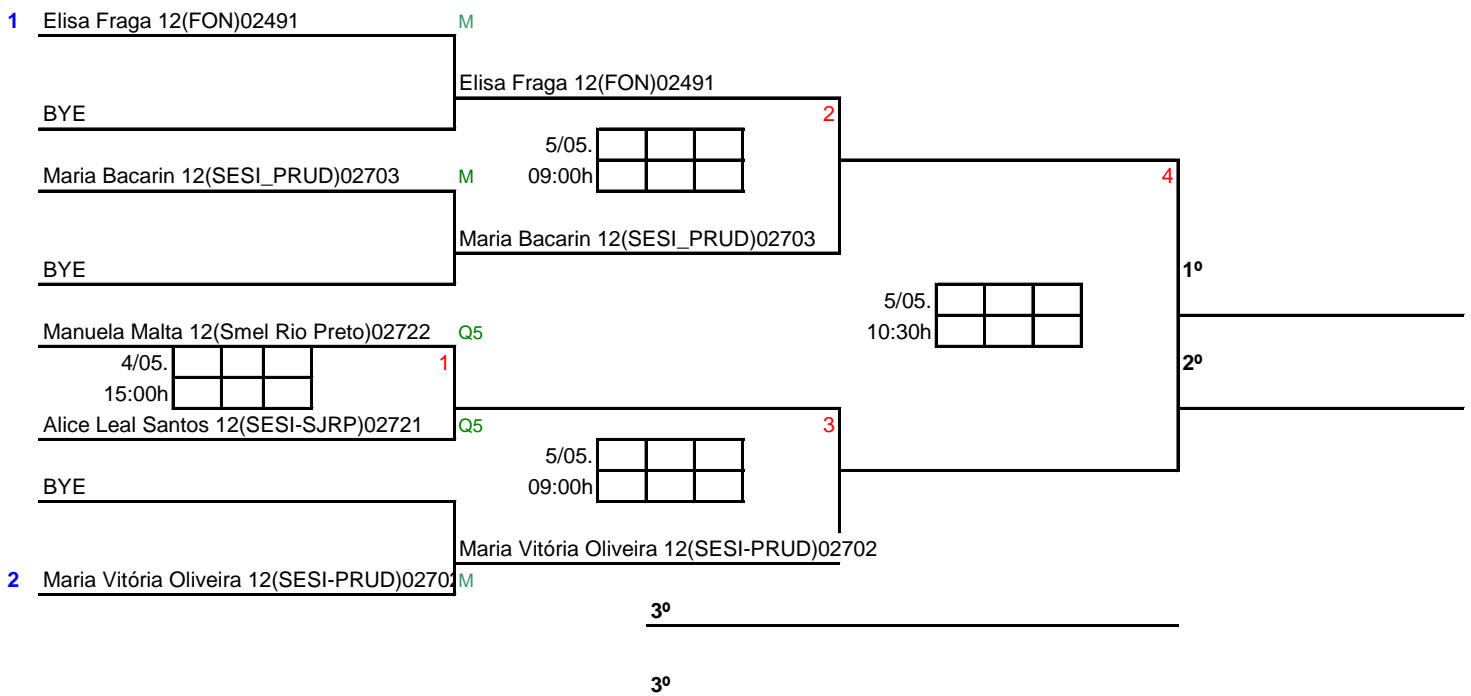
1 Elisa Fraga 12(FON)02491 M

BYE

Elisa Fraga 12(FON)02491

2

5/05.
09:00h

Maria Bacarin 12(SESI_PRUD)02703 M

4

BYE

Maria Bacarin 12(SESI_PRUD)02703

1º

5/05.
10:30h

Manuela Malta 12(Smel Rio Preto)02722 Q5

4/05.
15:00h

1

2º

Alice Leal Santos 12(SESI-SJRP)02721 Q5

3

5/05.
09:00h

BYE

Maria Vitória Oliveira 12(SESI-PRUD)02702

2 Maria Vitória Oliveira 12(SESI-PRUD)02702 M

3º

3º